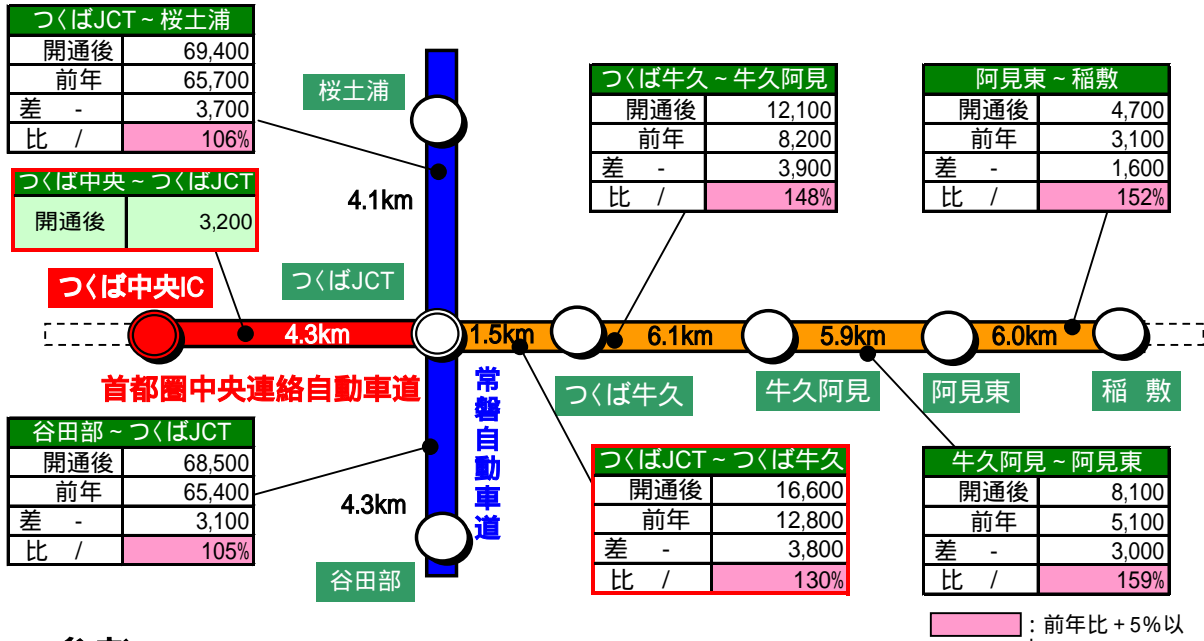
| つくばJCT ~ 桜土浦 | |
|---|---|
| 開通後 | 69,400 |
| 前年 | 65,700 |
| 差 - | 3,700 |
| 比 / | 106% |

| つくば中央 ~ つくばJCT | |
|---|---|
| 開通後 | 3,200 |

つくば中央IC

首都圏中央連絡自動車道

| 谷田部 ~ つくばJCT | |
|---|---|
| 開通後 | 68,500 |
| 前年 | 65,400 |
| 差 - | 3,100 |
| 比 / | 105% |

桜土浦

4.1km

つくばJCT

4.3km

1.5km

常磐自動車道

4.3km

谷田部

| つくば牛久 ~ 牛久阿見 | |
|---|---|
| 開通後 | 12,100 |
| 前年 | 8,200 |
| 差 - | 3,900 |
| 比 / | 148% |

| 阿見東 ~ 稲敷 | |
|---|---|
| 開通後 | 4,700 |
| 前年 | 3,100 |
| 差 - | 1,600 |
| 比 / | 152% |

6.1km

5.9km

6.0km

つくば牛久

牛久阿見

阿見東

稲 敷

| つくばJCT ~ つくば牛久 | |
|---|---|
| 開通後 | 16,600 |
| 前年 | 12,800 |
| 差 - | 3,800 |
| 比 / | 130% |

| 牛久阿見 ~ 阿見東 | |
|---|---|
| 開通後 | 8,100 |
| 前年 | 5,100 |
| 差 - | 3,000 |
| 比 / | 159% |

: 前年比 + 5%以